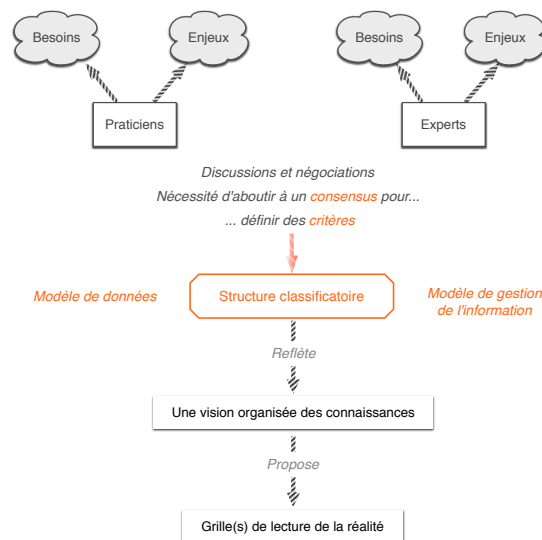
Besoins

Enjeux

Besoins

Enjeux

Praticiens

Experts

Discussions et négociations

Nécessité d'aboutir à un consensus pour...

... définir des critères

Modèle de données

Structure classificatoire

Modèle de gestion de l'information

Reflète

Une vision organisée des connaissances

Propose

Grille(s) de lecture de la réalité